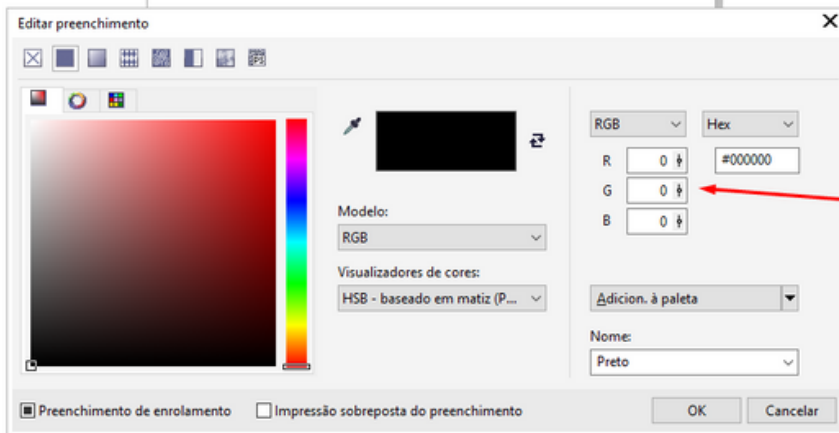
Editar preenchimento

Modelo:
RGB
Visualizadores de cores:
HSB - baseado em matiz (P...

RGB
Hex
R 0
G 0
B 0
#000000

Adicion. à paleta

Nome:
Preto

Preenchimento de enrolamento
Impressão sobreposta do preenchimento
OK
Cancelar